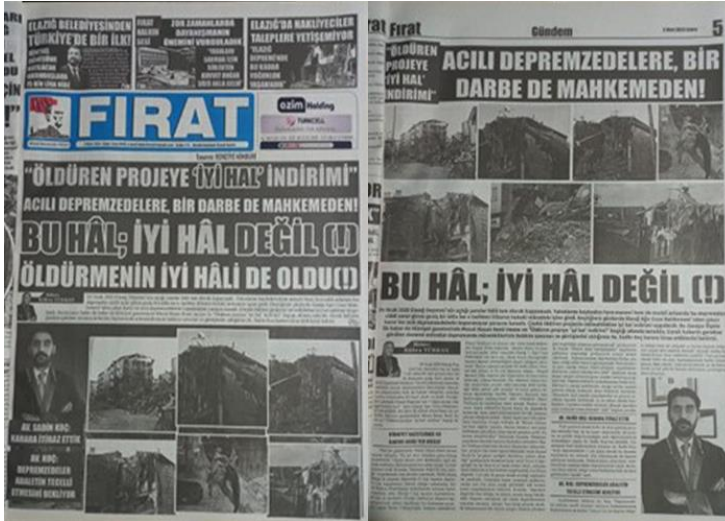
ELAZIĞ BELEDİYESİNDEN TÜRKİYE'DE BİR İLK!

FIRAT HALKIN SESİ

ZOR ZAMANLARDA DAYANIŞMANIN ÖNEMİNİ VURGULADI

ELAZIĞ'DA NAKLİYECİLER TALEPLERE YETİŞEMİYOR

FIRAT

ozim Holding

TURCELL

"ÖLDÜREN PROJEYE 'İYİ HAL' İNDİRİMİ"

ACILI DEPREMZEDELERE, BİR DARBE DE MAHKEMEDEN!

BU HÂL; İYİ HÂL DEĞİL (!)

ÖLDÜRMENİN İYİ HÂLİ DE OLDU(!)

AV. SABİR KOÇ: KARARA İTİRAZ ETTİK

AV. KOÇ: DEPREMZEDELER ADALETİN TECELLİ ETMESİNİ BEKLİYOR

Fırat

Gündem

5

"ÖLDÜREN PROJEYE 'İYİ HAL' İNDİRİMİ"

ACILI DEPREMZEDELERE, BİR DARBE DE MAHKEMEDEN!

BU HÂL; İYİ HÂL DEĞİL (!)

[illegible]